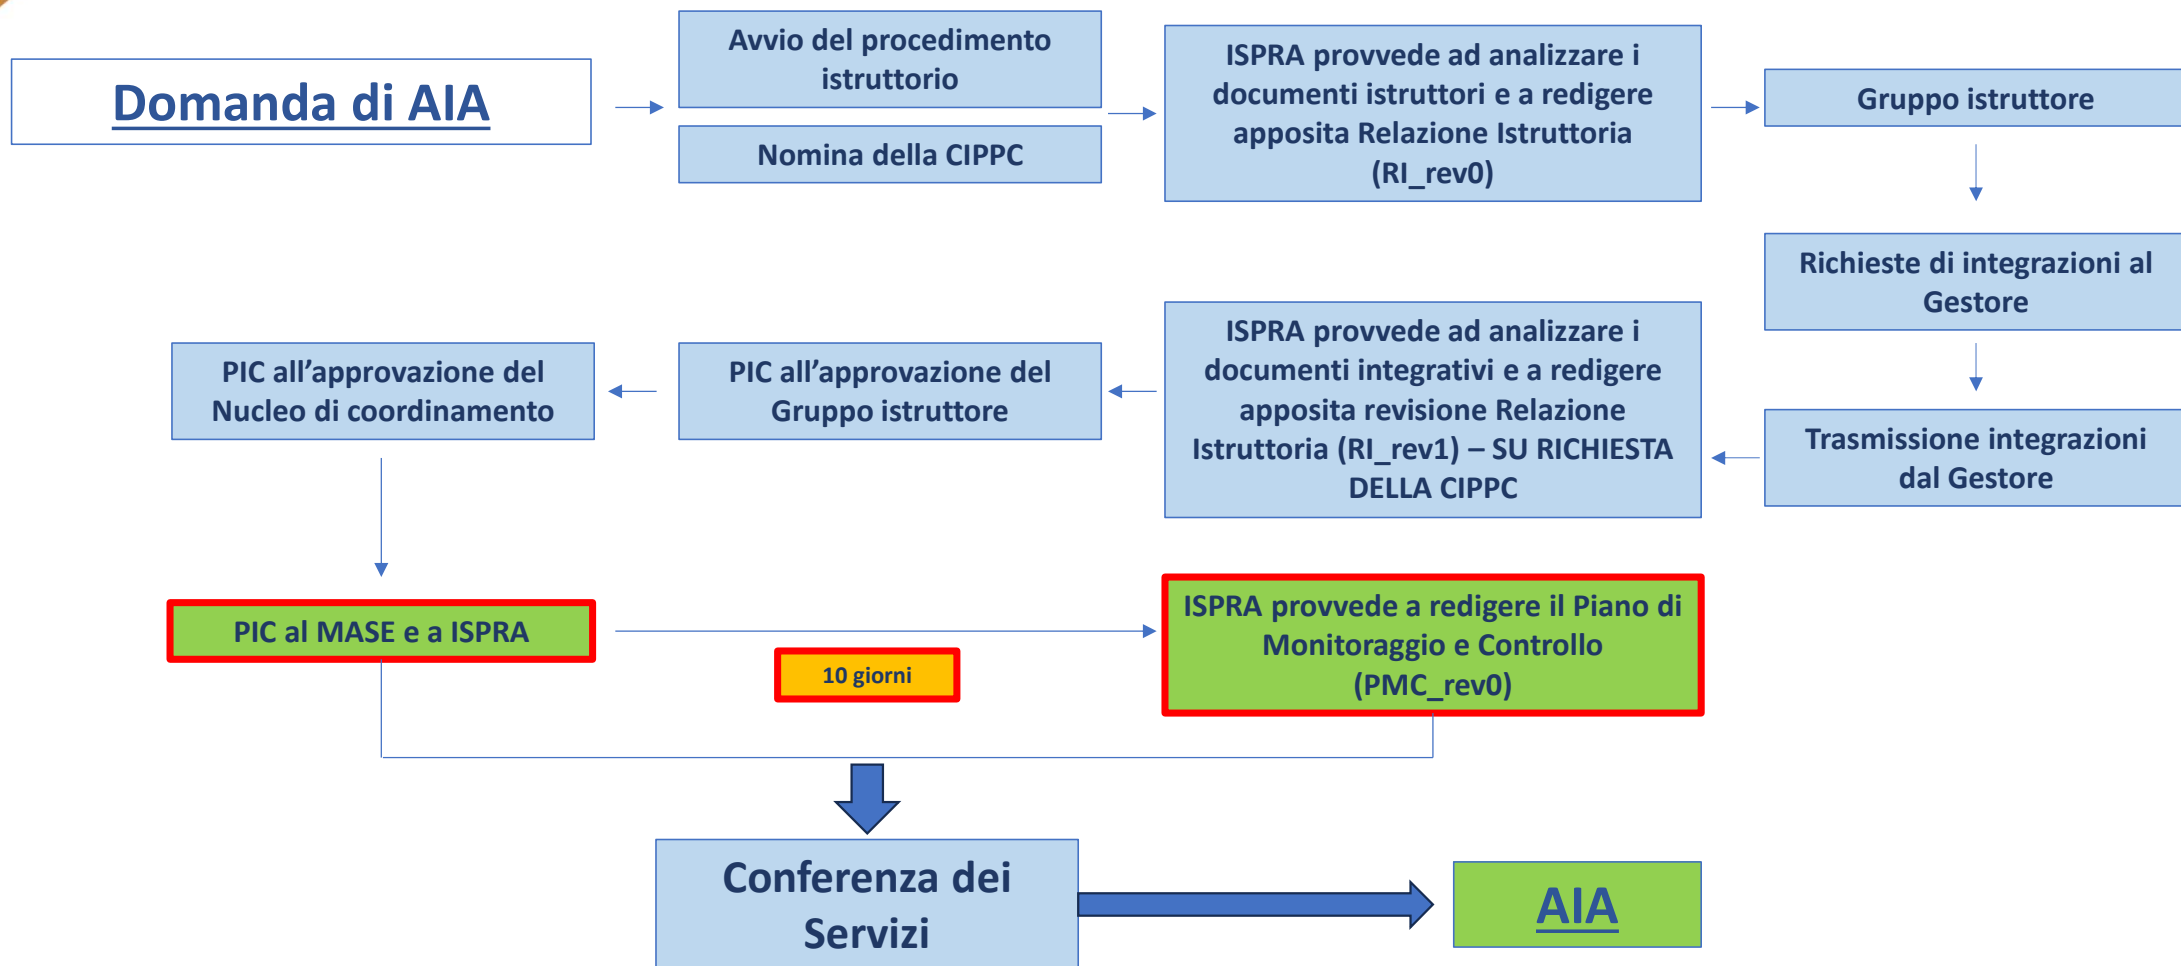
Domanda di AIA

Avvio del procedimento istruttorio

Nomina della CIPPC

ISPRA provvede ad analizzare i documenti istruttori e a redigere apposita Relazione Istruttoria (RI_rev0)

Gruppo istruttore

Richieste di integrazioni al Gestore

Trasmissione integrazioni dal Gestore

ISPRA provvede ad analizzare i documenti integrativi e a redigere apposita revisione Relazione Istruttoria (RI_rev1) – SU RICHIESTA DELLA CIPPC

PIC all’approvazione del Gruppo istruttore

PIC all’approvazione del Nucleo di coordinamento

PIC al MASE e a ISPRA

10 giorni

ISPRA provvede a redigere il Piano di Monitoraggio e Controllo (PMC_rev0)

Conferenza dei Servizi

AIA